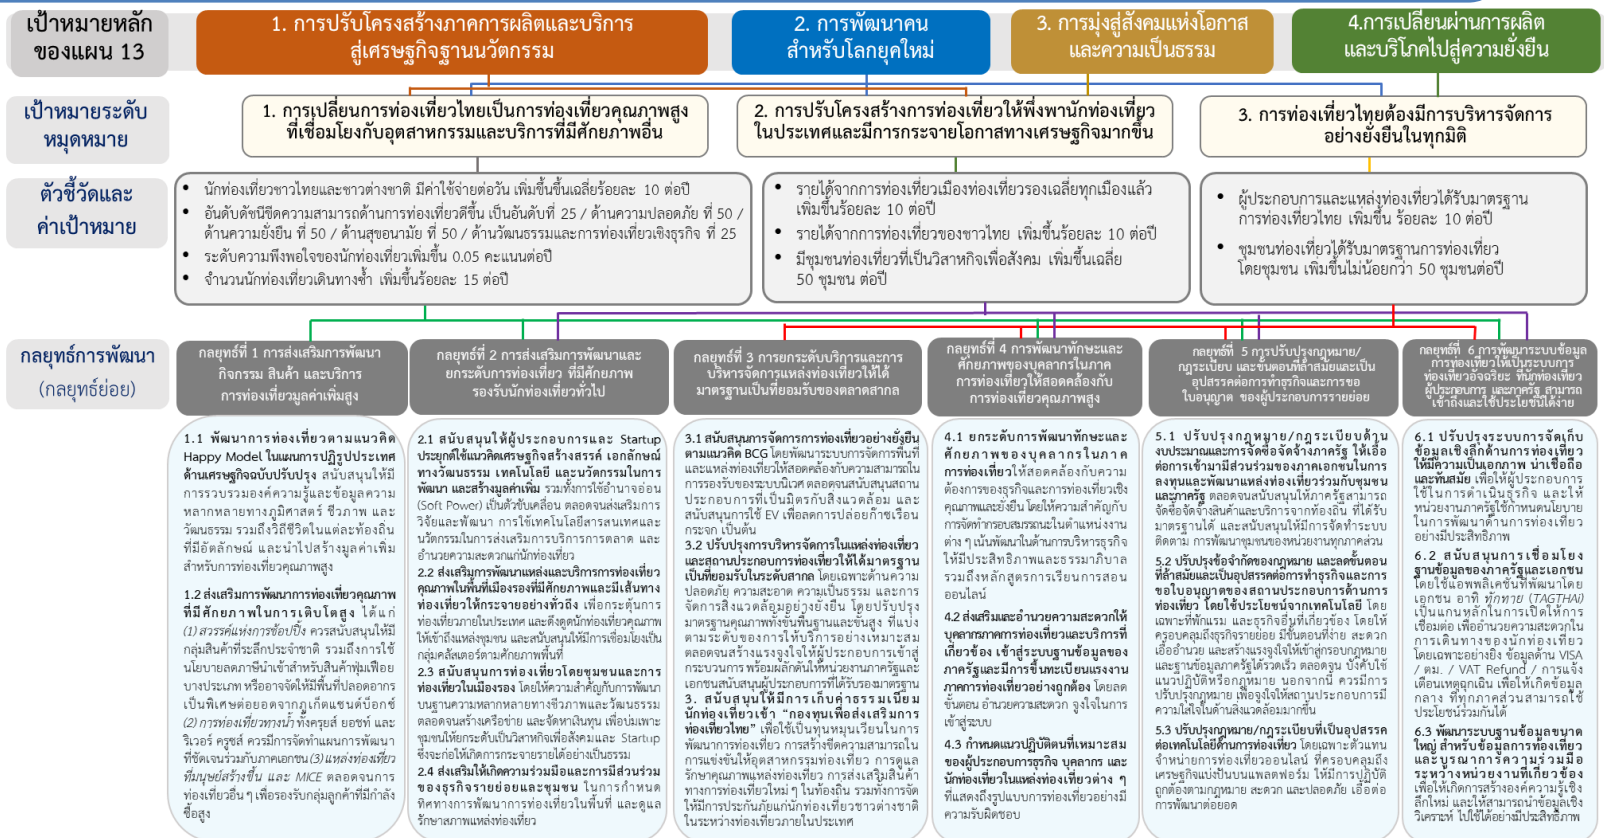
เป้าหมายหลักของแผน 13

1. การปรับโครงสร้างภาคการผลิตและบริการสู่เศรษฐกิจฐานนวัตกรรม

2. การพัฒนาคนสำหรับโลกยุคใหม่

3. การมุ่งสู่สังคมแห่งโอกาสและความเป็นธรรม

4.การเปลี่ยนผ่านการผลิตและบริโภคไปสู่ความยั่งยืน

เป้าหมายระดับหมุดหมาย

1. การเปลี่ยนการท่องเที่ยวไทยเป็นการท่องเที่ยวคุณภาพสูงที่เชื่อมโยงกับอุตสาหกรรมและบริการที่มีศักยภาพอื่น

2. การปรับโครงสร้างการท่องเที่ยวให้พึ่งพานักท่องเที่ยวในประเทศและมีการกระจายโอกาสทางเศรษฐกิจมากขึ้น

3. การท่องเที่ยวไทยต้องมีการบริหารจัดการอย่างยั่งยืนในทุกมิติ

ตัวชี้วัดและค่าเป้าหมาย

• นักท่องเที่ยวชาวไทยและชาวต่างชาติ มีค่าใช้จ่ายต่อวัน เพิ่มขึ้นขึ้นเฉลี่ยร้อยละ 10 ต่อปี
• อันดับดัชนีขีดความสามารถด้านการท่องเที่ยวดีขึ้น เป็นอันดับที่ 25 / ด้านความปลอดภัย ที่ 50 / ด้านความยั่งยืน ที่ 50 / ด้านสุขอนามัย ที่ 50 / ด้านวัฒนธรรมและการท่องเที่ยวเชิงธุรกิจ ที่ 25
• ระดับความพึงพอใจของนักท่องเที่ยวเพิ่มขึ้น 0.05 คะแนนต่อปี
• จำนวนนักท่องเที่ยวเดินทางซ้ำ เพิ่มขึ้นร้อยละ 15 ต่อปี

• รายได้จากการท่องเที่ยวเมืองท่องเที่ยวรองเฉลี่ยทุกเมืองแล้ว เพิ่มขึ้นร้อยละ 10 ต่อปี
• รายได้จากการท่องเที่ยวของชาวไทย เพิ่มขึ้นร้อยละ 10 ต่อปี
• มีชุมชนท่องเที่ยวที่เป็นวิสาหกิจเพื่อสังคม เพิ่มขึ้นเฉลี่ย 50 ชุมชน ต่อปี

• ผู้ประกอบการและแหล่งท่องเที่ยวได้รับมาตรฐานการท่องเที่ยวไทย เพิ่มขึ้น ร้อยละ 10 ต่อปี
• ชุมชนท่องเที่ยวได้รับมาตรฐานการท่องเที่ยวโดยชุมชน เพิ่มขึ้นไม่น้อยกว่า 50 ชุมชนต่อปี

กลยุทธ์การพัฒนา (กลยุทธ์ย่อย)

กลยุทธ์ที่ 1 การส่งเสริมการพัฒนากิจกรรม สินค้า และบริการการท่องเที่ยวมูลค่าเพิ่มสูง

กลยุทธ์ที่ 2 การส่งเสริมการพัฒนาและยกระดับการท่องเที่ยว ที่มีศักยภาพรองรับนักท่องเที่ยวทั่วไป

กลยุทธ์ที่ 3 การยกระดับบริการและการบริหารจัดการแหล่งท่องเที่ยวให้ได้มาตรฐานเป็นที่ยอมรับของตลาดสากล

กลยุทธ์ที่ 4 การพัฒนาทักษะและศักยภาพของบุคลากรในภาคการท่องเที่ยวให้สอดคล้องกับการท่องเที่ยวคุณภาพสูง

กลยุทธ์ที่ 5 การปรับปรุงกฎหมาย/กฎระเบียบ และขั้นตอนที่ล้าสมัยและเป็นอุปสรรคต่อการทำธุรกิจและการขอใบอนุญาต ของผู้ประกอบการรายย่อย

กลยุทธ์ที่ 6 การพัฒนาระบบข้อมูลการท่องเที่ยวให้เป็นระบบการท่องเที่ยวอัจฉริยะ ที่นักท่องเที่ยว ผู้ประกอบการ และภาครัฐ สามารถเข้าถึงและใช้ประโยชน์ได้ง่าย

1.1 พัฒนาการท่องเที่ยวตามแนวคิด Happy Model ในแผนการปฏิรูปประเทศด้านเศรษฐกิจฉบับปรับปรุง สนับสนุนให้มีการรวบรวมองค์ความรู้และข้อมูลความหลากหลายทางภูมิศาสตร์ วิถีชีวิต และวัฒนธรรม รวมถึงวิถีชีวิตในแต่ละท้องถิ่นที่มีอัตลักษณ์ และนำไปสร้างมูลค่าเพิ่มสำหรับการท่องเที่ยวคุณภาพสูง

1.2 ส่งเสริมการพัฒนาการท่องเที่ยวคุณภาพที่มีศักยภาพในการเติบโตสูง ได้แก่ (1) สวรรค์แห่งการช้อปปิ้ง ควรสนับสนุนให้มีกลุ่มสินค้าที่ระลึกประจำชาติ รวมถึงการใช้นโยบายลดภาษีนำเข้าสำหรับสินค้าฟุ่มเฟือยบางประเภท หรือการจัดให้มีพื้นที่ปลอดอากรเป็นพิเศษต่อยอดจากภูเก็ตแซนด์บ็อกซ์ (2) การท่องเที่ยวทางน้ำ ทั้งครูซส์ ยอชท์ และริเวอร์ ครูซส์ ควรมีการจัดทำแผนการพัฒนาที่ชัดเจนร่วมกับภาคเอกชน (3) แหล่งท่องเที่ยวที่มนุษย์สร้างขึ้น และ MICE ตลอดจนการท่องเที่ยวอื่น ๆ เพื่อรองรับกลุ่มลูกค้าที่มีกำลังซื้อสูง

2.1 สนับสนุนให้ผู้ประกอบการและ Startup ประยุกต์ใช้แนวคิดเศรษฐกิจสร้างสรรค์ เอกลักษณ์ทางวัฒนธรรม เทคโนโลยี และนวัตกรรมในการพัฒนา และสร้างมูลค่าเพิ่ม รวมทั้งการใช้อำนาจอ่อน (Soft Power) เป็นตัวขับเคลื่อน ตลอดจนส่งเสริมการวิจัยและพัฒนา การใช้เทคโนโลยีสารสนเทศและนวัตกรรมในการส่งเสริมการตลาด และอำนวยความสะดวกแก่นักท่องเที่ยว

2.2 ส่งเสริมการพัฒนาแหล่งและบริการท่องเที่ยวคุณภาพในพื้นที่เมืองรองที่มีศักยภาพและมีเส้นทางท่องเที่ยวให้กระจายอย่างทั่วถึง เพื่อกระตุ้นการท่องเที่ยวภายในประเทศ และดึงดูดนักท่องเที่ยวคุณภาพให้เข้าถึงแหล่งชุมชน และสนับสนุนให้มีการเชื่อมโยงเป็นกลุ่มคลัสเตอร์ตามศักยภาพพื้นที่

2.3 สนับสนุนการท่องเที่ยวโดยชุมชนและการท่องเที่ยวในเมืองรอง โดยให้ความสำคัญกับการพัฒนาบนฐานความหลากหลายทางวิถีชีวิตภูมิปัญญาและวัฒนธรรม ตลอดจนสร้างเครือข่าย และจัดหาเงินทุน เพื่อนำมาพัฒนาให้ยกระดับเป็นวิสาหกิจเพื่อสังคมและ Startup ซึ่งจะก่อให้เกิดการกระจายรายได้อย่างเป็นธรรม

2.4 ส่งเสริมให้เกิดความร่วมมือและการมีส่วนร่วมของธุรกิจรายย่อยและชุมชน ในการกำหนดทิศทางการพัฒนาการท่องเที่ยวในพื้นที่ และดูแลรักษาสภาพแหล่งท่องเที่ยว

3.1 สนับสนุนการจัดการการท่องเที่ยวอย่างยั่งยืนตามแนวคิด BCG โดยพัฒนาระบบการจัดการพื้นที่และแหล่งท่องเที่ยวให้สอดคล้องกับความสามารถในการรองรับของระบบนิเวศ ตลอดจนสนับสนุนการประยุกต์ใช้นวัตกรรมที่เป็นมิตรกับสิ่งแวดล้อม และสนับสนุนการใช้ EV เพื่อลดการปล่อยก๊าซเรือนกระจก เป็นต้น

3.2 ปรับปรุงการบริหารจัดการในแหล่งท่องเที่ยวให้ได้มาตรฐานและสามารถรองรับนักท่องเที่ยวให้ได้เป็นที่ยอมรับในระดับสากล โดยเฉพาะด้านความปลอดภัย ความสะอาด ความเป็นธรรม และการจัดการสิ่งแวดล้อมอย่างยั่งยืน โดยปรับปรุงมาตรฐานคุณภาพทั้งขั้นพื้นฐานและสูง ที่แบ่งตามระดับของการให้บริการอย่างเหมาะสม ตลอดจนสร้างแรงจูงใจให้ผู้ประกอบการเข้าสู่กระบวนการ พร้อมผลักดันให้หน่วยงานภาครัฐและเอกชนสนับสนุนผู้ประกอบการที่ได้รับรองมาตรฐาน

3. สนับสนุนให้มีการเก็บค่าธรรมเนียมนักท่องเที่ยวเข้า "กองทุนเพื่อส่งเสริมการท่องเที่ยวไทย" เพื่อใช้เป็นทุนหมุนเวียนในการพัฒนาการท่องเที่ยว การสร้างความสามารถในการแข่งขันให้ดูแลการท่องเที่ยว การดูแลรักษาคุณภาพแหล่งท่องเที่ยว การส่งเสริมสินค้าทางการท่องเที่ยวไทย ๆ ในท้องถิ่น รวมทั้งการให้มีการประกันภัยแก่นักท่องเที่ยวชาวต่างชาติในระหว่างท่องเที่ยวภายในประเทศ

4.1 ยกระดับการพัฒนาทักษะและศักยภาพของบุคลากรในภาคการท่องเที่ยวให้สอดคล้องกับความต้องการของธุรกิจและการท่องเที่ยวเชิงคุณภาพและยั่งยืน โดยให้ความสำคัญกับการจัดทำกรอบสมรรถนะในตำแหน่งงานต่าง ๆ เน้นพัฒนาในด้านการบริหารธุรกิจให้มีประสิทธิภาพและธรรมาภิบาล รวมถึงหลักสูตรการเรียนการสอนออนไลน์

4.2 ส่งเสริมและอำนวยความสะดวกให้บุคลากรภาคการท่องเที่ยวและบริการที่เกี่ยวข้อง เข้าสู่ระบบฐานข้อมูลของภาครัฐและมีการขึ้นทะเบียนแรงงานภาคการท่องเที่ยวอย่างถูกต้อง โดยลดขั้นตอน อำนวยความสะดวก จูงใจในการเข้าสู่ระบบ

4.3 กำหนดแนวปฏิบัติคนที่เหมาะสมของผู้ประกอบการธุรกิจ บุคลากร และนักท่องเที่ยวในแหล่งท่องเที่ยวต่าง ๆ ที่แสดงถึงรูปแบบการท่องเที่ยวอย่างมีความรับผิดชอบ

5.1 ปรับปรุงกฎหมาย/กฎระเบียบด้านงบประมาณและการจัดซื้อจัดจ้างภาครัฐ ให้เอื้อต่อการเข้ามามีส่วนร่วมของภาคเอกชนในการลงทุนและพัฒนาแหล่งท่องเที่ยวร่วมกับชุมชนและภาครัฐ ตลอดจนสนับสนุนให้ภาครัฐสามารถจัดซื้อจัดจ้างสินค้าและบริการจากท้องถิ่น ที่ได้รับมาตรฐานได้ และสนับสนุนให้มีการจัดทำระบบติดตาม การพัฒนาคุณภาพของหน่วยงานทุกภาคส่วน

5.2 ปรับปรุงข้อจำกัดของกฎหมาย และลดขั้นตอนที่ล้าสมัยและเป็นอุปสรรคต่อการทำธุรกิจและการขอใบอนุญาตของสถานประกอบการด้านการท่องเที่ยว โดยใช้ประโยชน์จากเทคโนโลยี โดยเฉพาะที่พักแรม และธุรกิจอื่นที่เกี่ยวข้อง โดยให้ครอบคลุมถึงธุรกิจรายย่อย มีขั้นตอนที่ง่าย สะดวก เอื้ออำนวย และสร้างแรงจูงใจให้เข้าสู่ระบบกฎหมายและฐานข้อมูลภาครัฐได้รวดเร็ว ตลอดจน บังคับใช้แนวปฏิบัติหรือกฎหมาย นอกจากนี้ ควรมีการปรับปรุงกฎหมาย เพื่อรองรับให้ความคุ้มครองผู้ประกอบการ ด้านสิ่งแวดล้อมมากขึ้น

5.3 ปรับปรุงกฎหมาย/กฎระเบียบที่เป็นอุปสรรคต่อเทคโนโลยีด้านการท่องเที่ยว โดยเฉพาะตัวแทนจำหน่ายการท่องเที่ยวออนไลน์ ที่ครอบคลุมถึงเศรษฐกิจแบ่งปันบนแพลตฟอร์ม ให้มีการปฏิบัติถูกต้องตามกฎหมาย สะดวก และปลอดภัย เอื้อต่อการพัฒนาต่อยอด

6.1 ปรับปรุงระบบการจัดเก็บข้อมูลเชิงลึกด้านการท่องเที่ยวให้มีความเป็นเอกภาพ นำเชื่อถือและทันสมัย เพื่อให้ผู้ประกอบการใช้ในการดำเนินธุรกิจ และให้หน่วยงานภาครัฐใช้กำหนดนโยบายในการพัฒนาด้านการท่องเที่ยวอย่างมีประสิทธิภาพ

6.2 สนับสนุนการเชื่อมโยงฐานข้อมูลของภาครัฐและเอกชน โดยใช้แอพพลิเคชั่นที่พัฒนาโดยเอกชน อาทิ ทักทาย (TAGTHAI) เป็นแกนหลักในการเปิดให้การเชื่อมต่อเพื่ออำนวยความสะดวกในการเดินทางของนักท่องเที่ยว โดยเฉพาะต่อยอด ข้อมูลด้าน VISA / ตม. / VAT Refund / การแจ้งเตือนเหตุฉุกเฉิน เพื่อให้เกิดข้อมูลกลาง ที่ทุกภาคส่วนสามารถใช้ประโยชน์ร่วมกันได้

6.3 พัฒนาระบบฐานข้อมูลขนาดใหญ่ สำหรับข้อมูลการท่องเที่ยวและบูรณาการความร่วมมือระหว่างหน่วยงานที่เกี่ยวข้อง เพื่อให้เกิดการสร้างองค์ความรู้เชิงลึกใหม่ และให้สามารถนำข้อมูลเชิงวิเคราะห์ ไปใช้ได้อย่างมีประสิทธิภาพ